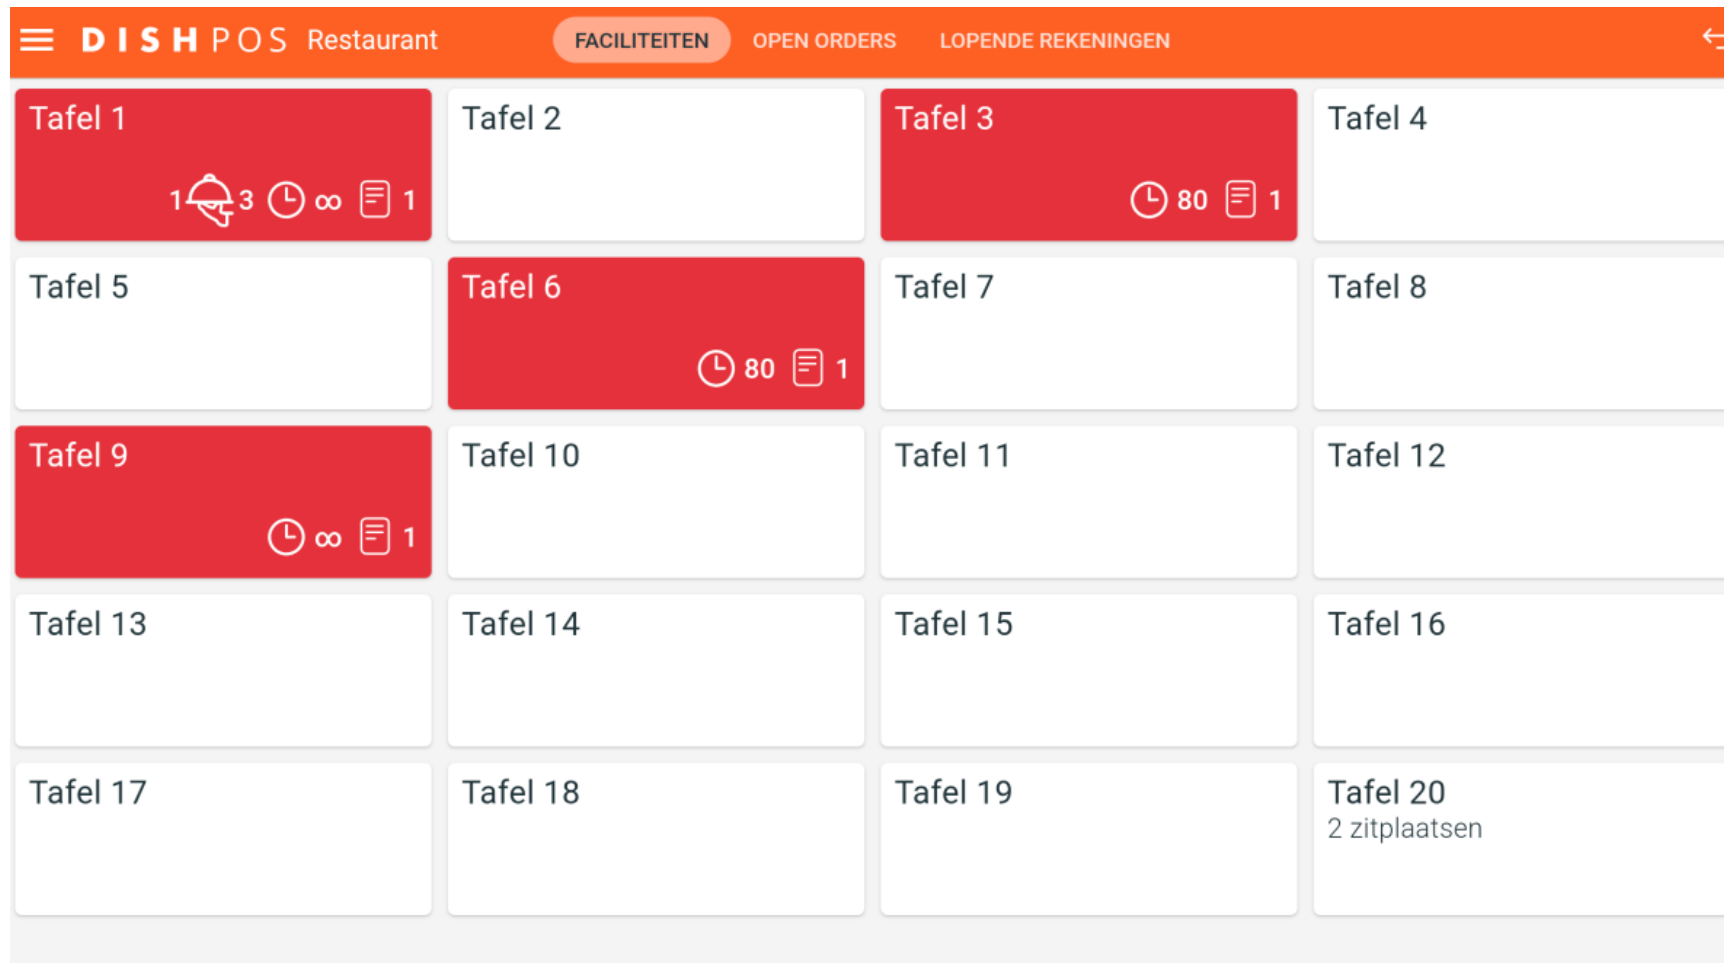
DISH POS Restaurant FACILITEITEN OPEN ORDERS LOPENDE REKENINGEN

Tafel 1
1 3 ∞ 1

Tafel 2

Tafel 3
80 1

Tafel 4

Tafel 5

Tafel 6
80 1

Tafel 7

Tafel 8

Tafel 9
∞ 1

Tafel 10

Tafel 11

Tafel 12

Tafel 13

Tafel 14

Tafel 15

Tafel 16

Tafel 17

Tafel 18

Tafel 19

Tafel 20
2 zitplaatsen